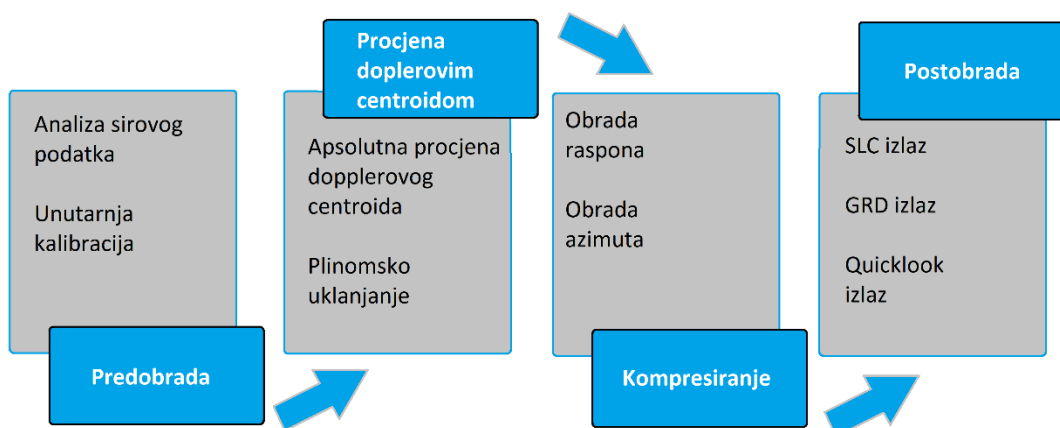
Analiza sirovog podatka

Unutarnja kalibracija

Predobrada

Procjena doplerovim centroidom

Apsolutna procjena dopplerovog centroida

Plinomsko uklanjanje

Obrada raspona

Obrada azimuta

Kompresiranje

Postobrada

SLC izlaz

GRD izlaz

Quicklook izlaz